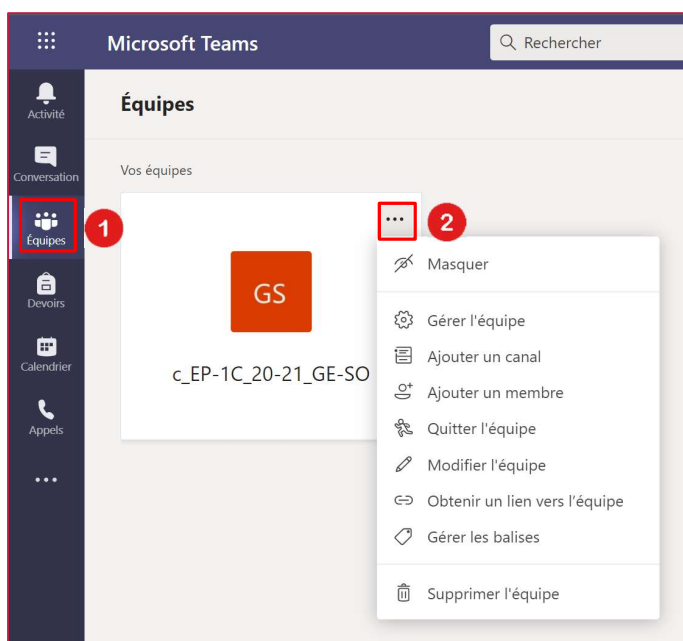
Microsoft Teams

Rechercher

Activité

Conversation

Équipes

1

Devoirs

Calendrier

Appels

...

Équipes

Vos équipes

...

2

GS

c_EP-1C_20-21_GE-SO

Masquer

Gérer l'équipe

Ajouter un canal

Ajouter un membre

Quitter l'équipe

Modifier l'équipe

Obtenir un lien vers l'équipe

Gérer les balises

Supprimer l'équipe